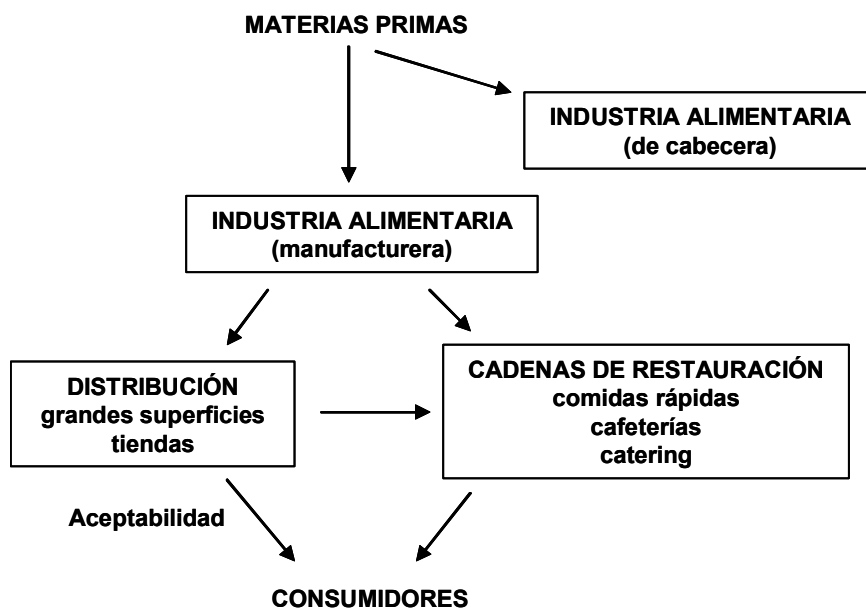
MATERIAS PRIMAS

INDUSTRIA ALIMENTARIA
(de cabecera)

INDUSTRIA ALIMENTARIA
(manufacturera)

DISTRIBUCIÓN
grandes superficies
tiendas

CADENAS DE RESTAURACIÓN
comidas rápidas
cafeterías
catering

Aceptabilidad

CONSUMIDORES